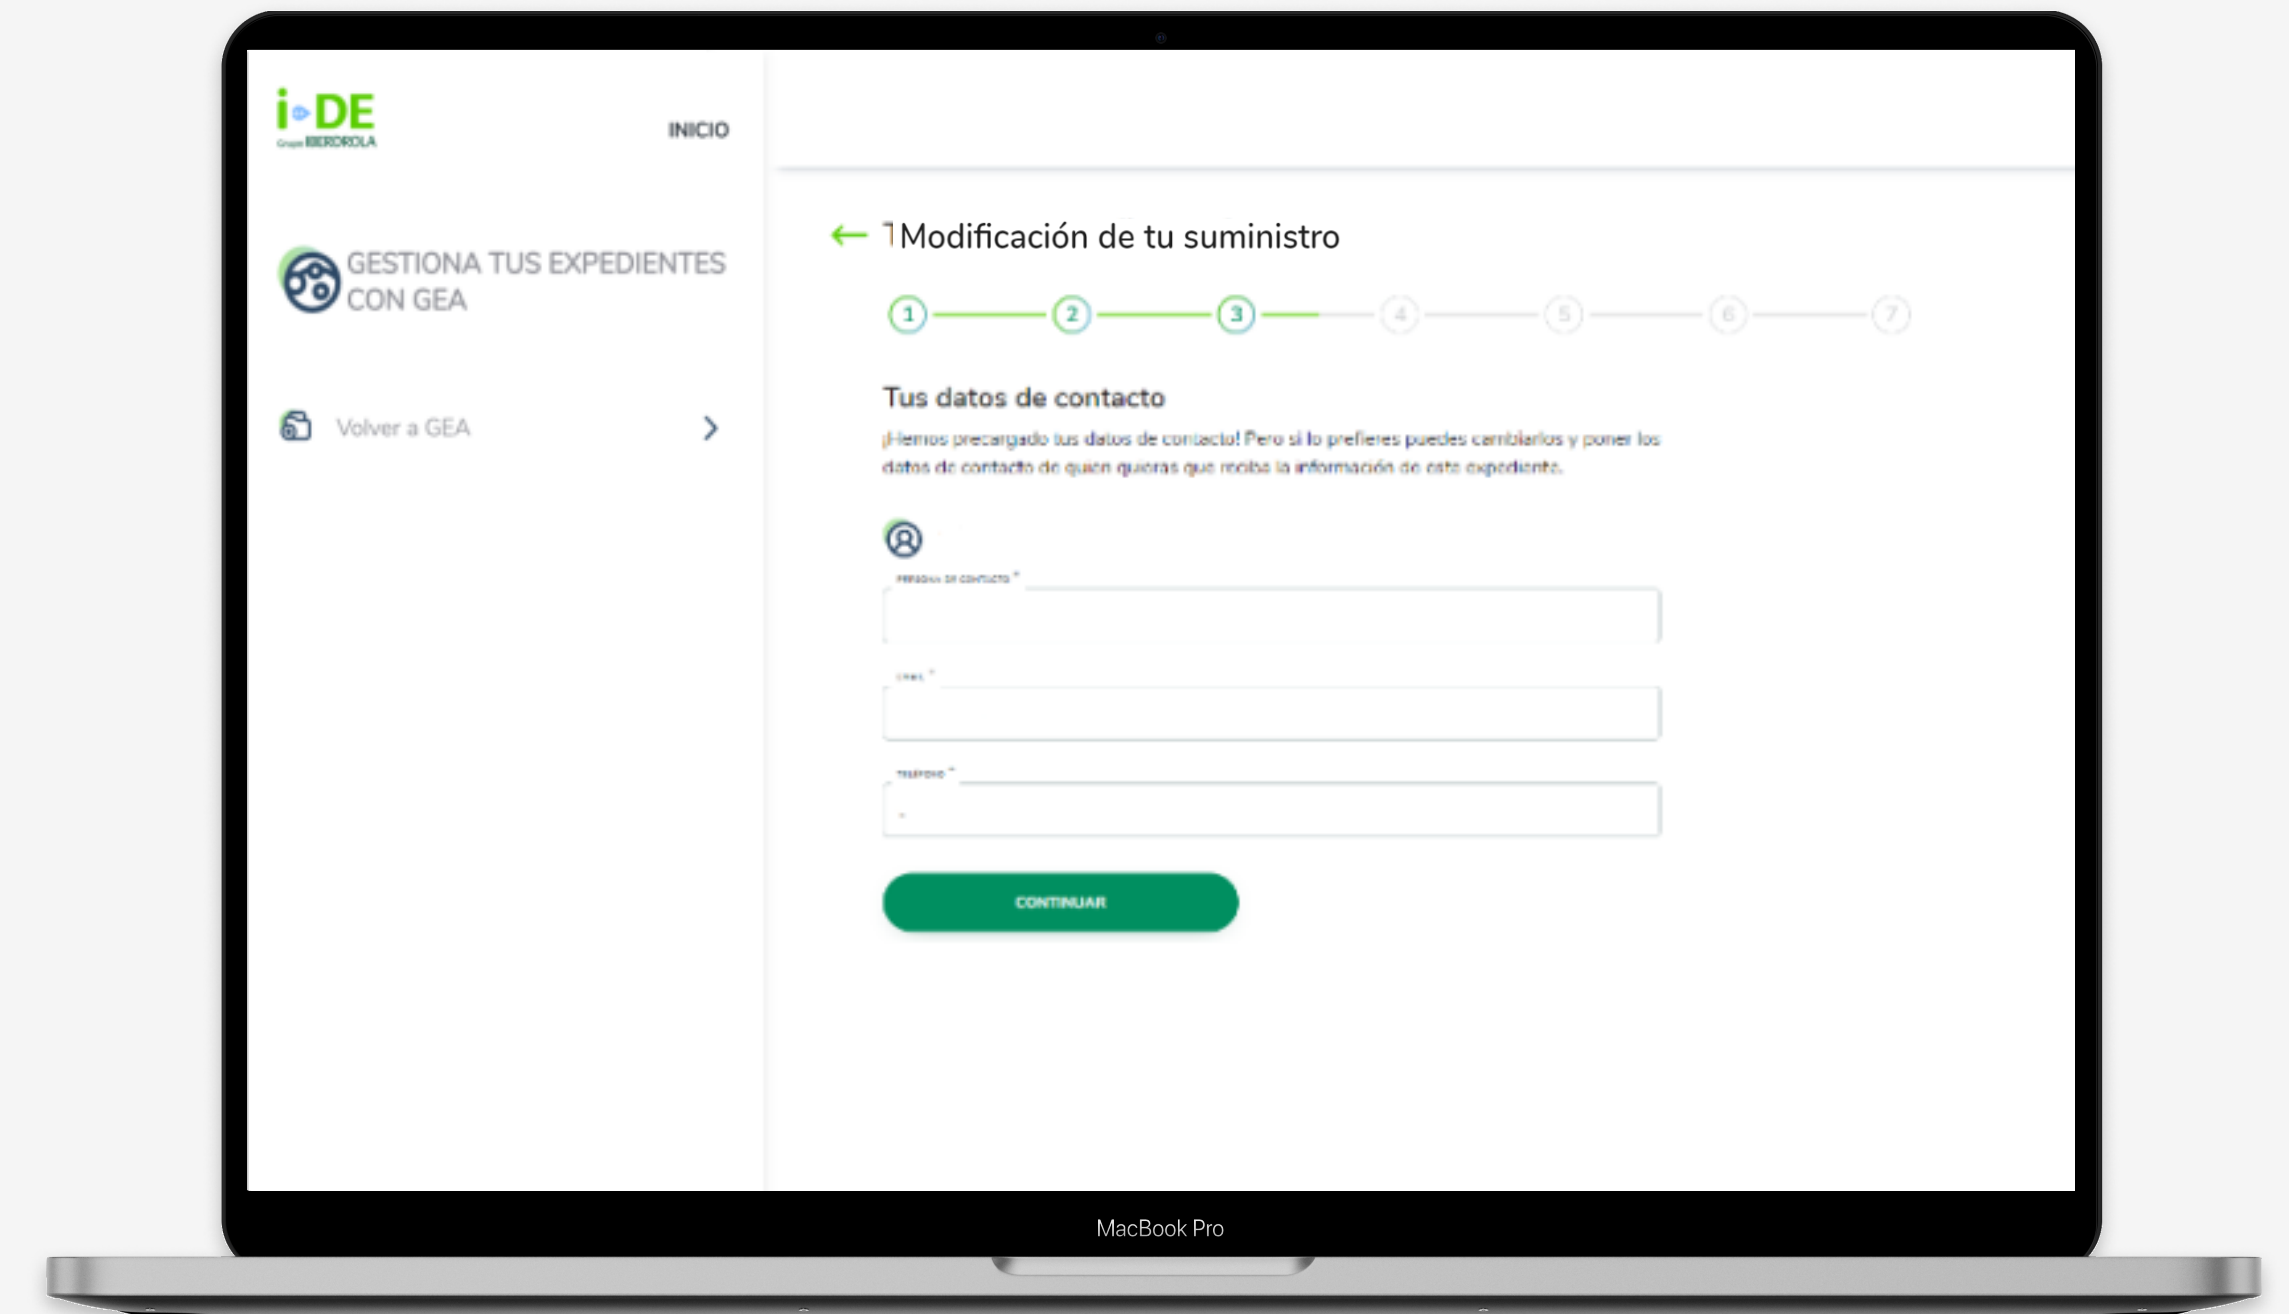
i-DE
Grupo IBERDROLA

INICIO

GESTIONA TUS EXPEDIENTES CON GEA

Volver a GEA

Modificación de tu suministro

1 2 3 4 5 6 7

Tus datos de contacto

¡Hemos precargado tus datos de contacto! Pero si lo prefieres puedes cambiarlos y poner los datos de contacto de quien quieras que reciba la información de este expediente.

PERSONA DE CONTACTO *

EMAIL *

TELÉFONO *

CONTINUAR

MacBook Pro